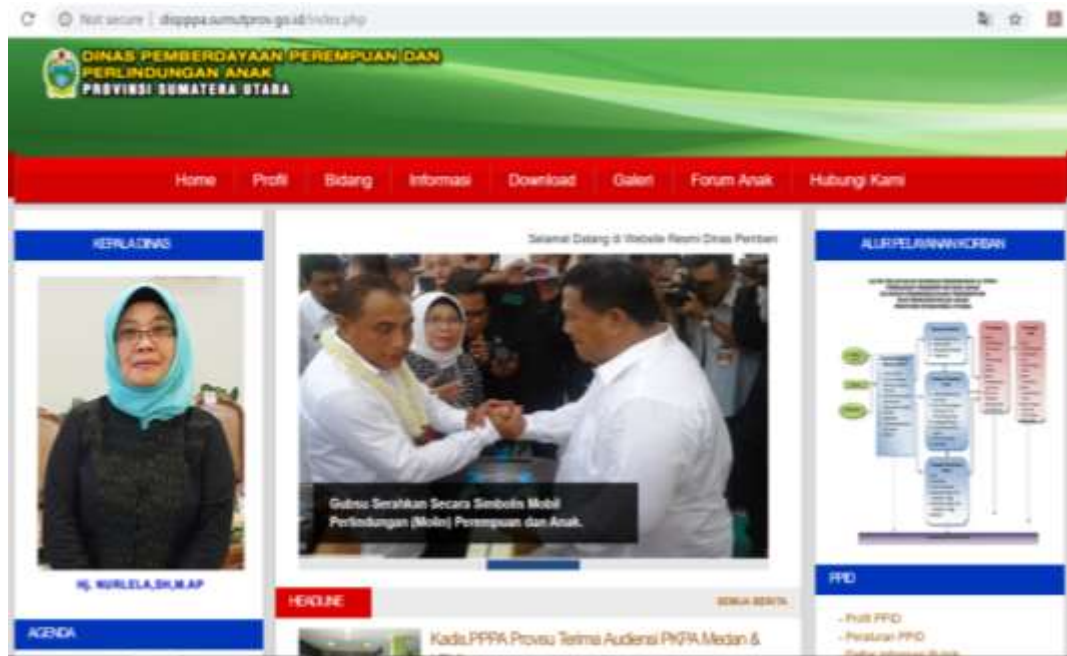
Not secure | dispppa.sumutprov.go.id/index.php

DINAS PEMBERDAYAAN PEREMPUAN DAN PERLINDUNGAN ANAK
PROVINSI SUMATERA UTARA

Home Profil Bidang Informasi Download Galeri Forum Anak Hubungi Kami

KEPALA DINAS

Hj. NURLELA,SH,M.AP

AGENDA

Selamat Datang di Website Resmi Dinas Pember

Gubsu Serahkan Secara Simbolis Mobil Perlindungan (Molin) Perempuan dan Anak.

HEADLINE

SEMUA BERITA

Kadis PPPA Provsu Terima Audiensi PKPA Medan &

ALUR PELAYANAN KORBAN

PPID

- Profil PPID
- Peraturan PPID
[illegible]